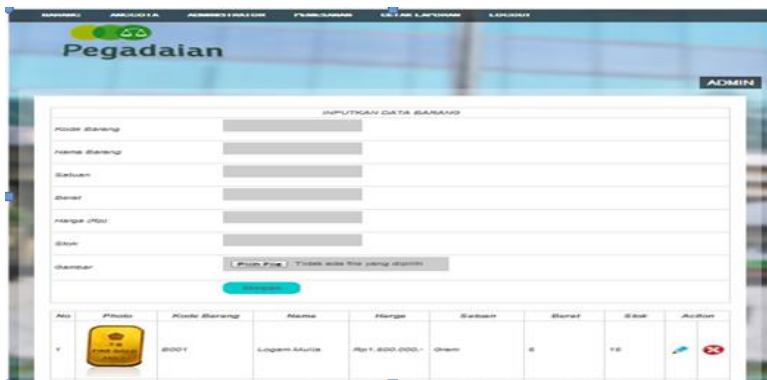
BARANG ANGGOTA ADMINISTRATOR PEMESANAN CETAK LAPORAN LOGOUT

Pegadaian

ADMIN

INPUTKAN DATA BARANG

Kode Barang

Nama Barang

Satuan

Berat

Harga (Rp)

Stok

Gambar

Pilih File Tidak ada file yang dipilih

Simpan

| No | Photo | Kode Barang | Nama | Harga | Satuan | Berat | Stok | Action |
|---|---|---|---|---|---|---|---|---|
| 1 | FINE GOLD | B001 | Logam Mulia | Rp1.500.000,- | Gram | 5 | 10 | |